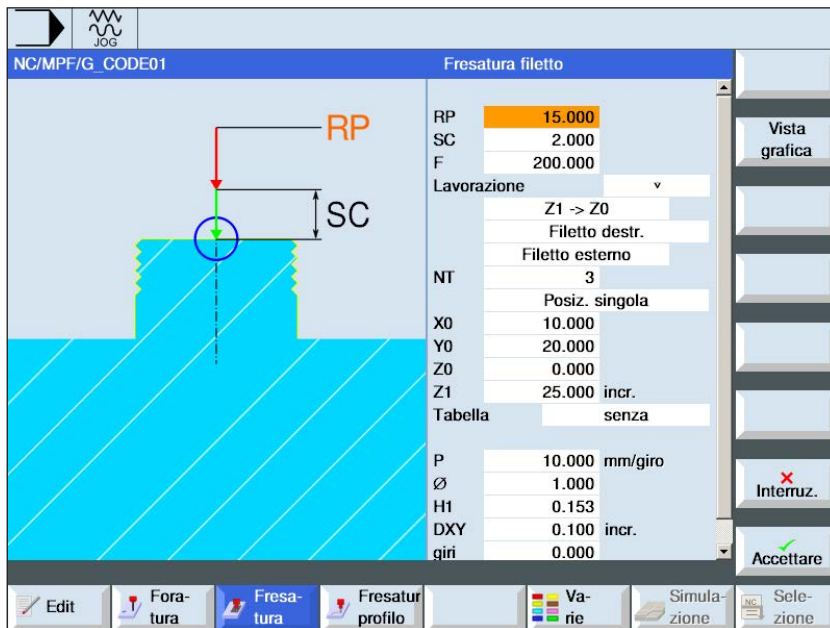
JOG

NC/MPF/G_CODE01

Fresatura filetto

RP

SC

| | | |
|---|---|---|
| RP | 15.000 | |
| SC | 2.000 | |
| F | 200.000 | |
| Lavorazione | | v |
| | Z1 -> Z0 | |
| | Filetto destr. | |
| | Filetto esterno | |
| NT | 3 | |
| | Posiz. singola | |
| X0 | 10.000 | |
| Y0 | 20.000 | |
| Z0 | 0.000 | |
| Z1 | 25.000 | incr. |
| Tabella | | senza |
| P | 10.000 | mm/giro |
| Ø | 1.000 | |
| H1 | 0.153 | |
| DXY | 0.100 | incr. |
| giri | 0.000 | |

Vista grafica

Interruz.

Accettare

Edit

Foratura

Fresatura

Fresatur profilo

Varie

Simulazione

Selezione